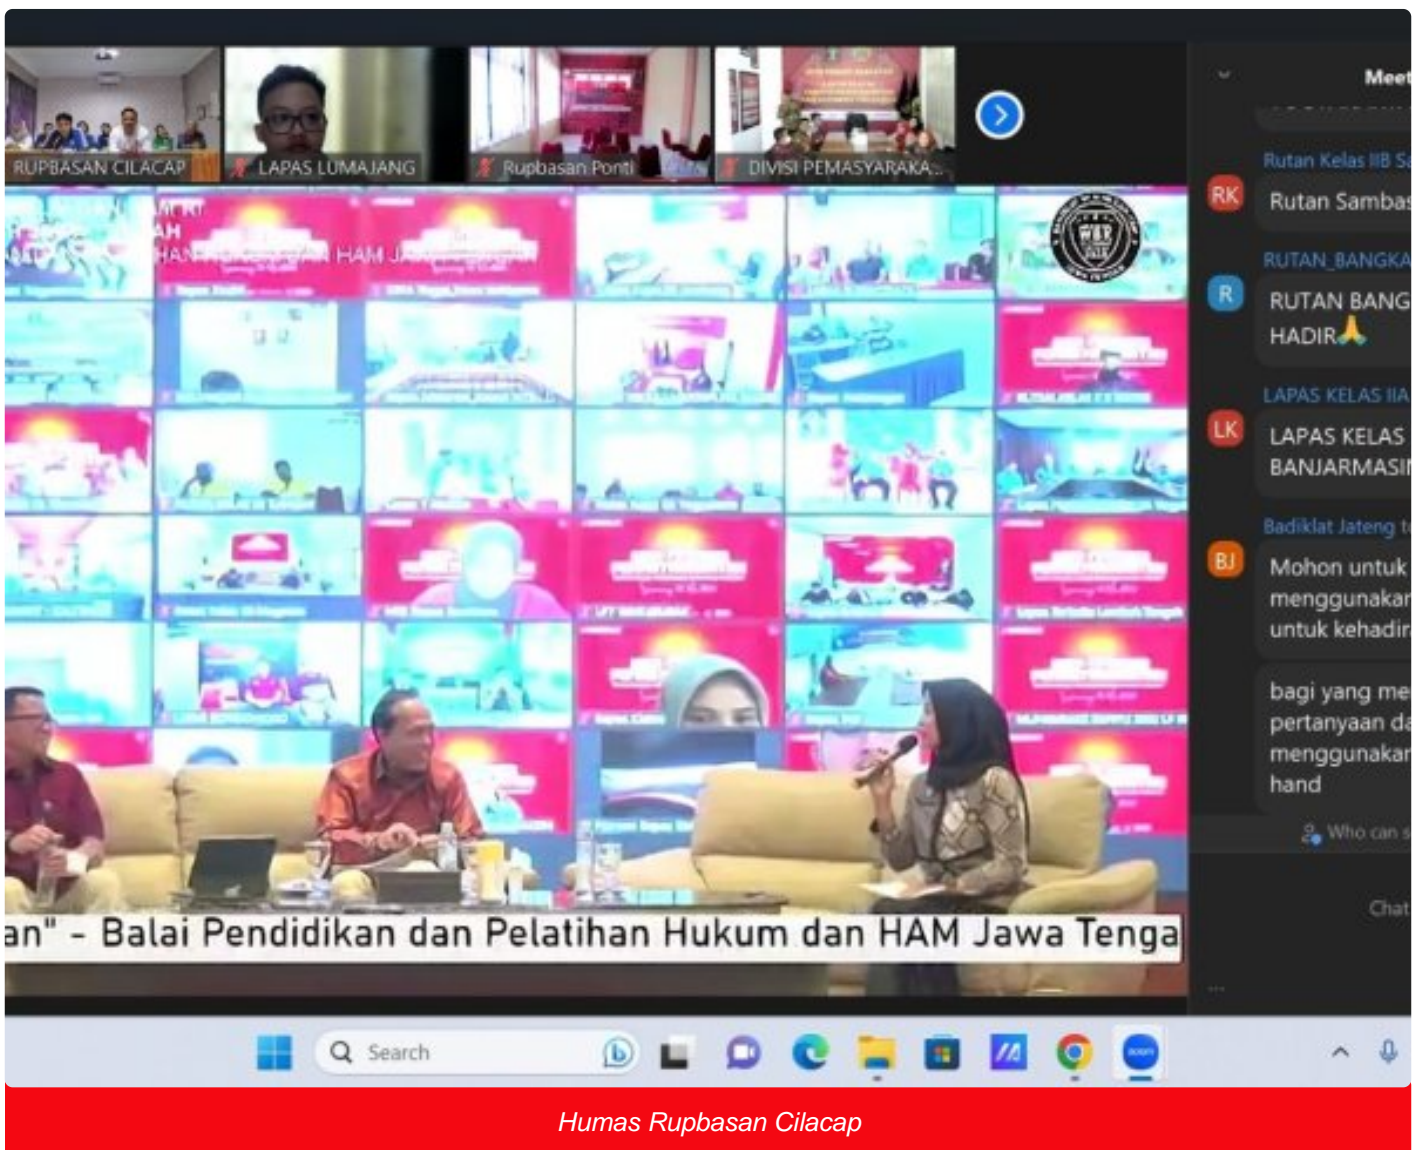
RUPBASAN CILACAP
LAPAS LUMAJANG
Rupbasan Ponti
DIVISI PEMASYARAKA...

Meet

Rutan Kelas IIB Sa
RK Rutan Sambas
RUTAN_BANGKA
R RUTAN BANG HADIR🙏
LAPAS KELAS IIA
LK LAPAS KELAS BANJARMASI
Badiklat Jateng t
BJ Mohon untuk menggunakar untuk kehadir
bagi yang me pertanyaan da menggunakar hand
Who can s
Chat

an" - Balai Pendidikan dan Pelatihan Hukum dan HAM Jawa Tenga

Search

Humas Rupbasan Cilacap